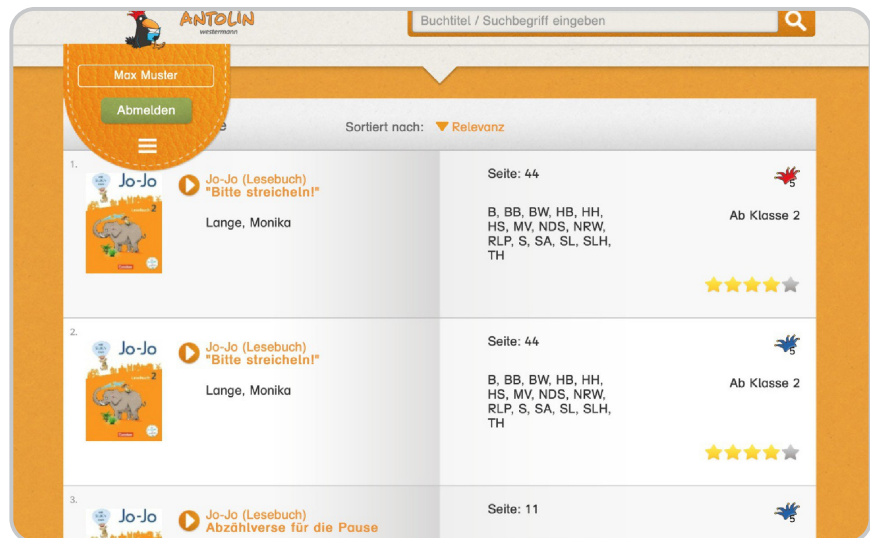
ANTOLIN
westermann

Buchtitel / Suchbegriff eingeben

Max Muster

Abmelden

e

Sortiert nach: Relevanz

1.

Jo-Jo

2

Jo-Jo (Lesebuch)
"Bitte streicheln!"

Lange, Monika

Seite: 44

5

B, BB, BW, HB, HH, HS, MV, NDS, NRW, RLP, S, SA, SL, SLH, TH

Ab Klasse 2

2.

Jo-Jo

2

Jo-Jo (Lesebuch)
"Bitte streicheln!"

Lange, Monika

Seite: 44

5

B, BB, BW, HB, HH, HS, MV, NDS, NRW, RLP, S, SA, SL, SLH, TH

Ab Klasse 2

3.

Jo-Jo

Jo-Jo (Lesebuch)
Abzählverse für die Pause

Seite: 11

5